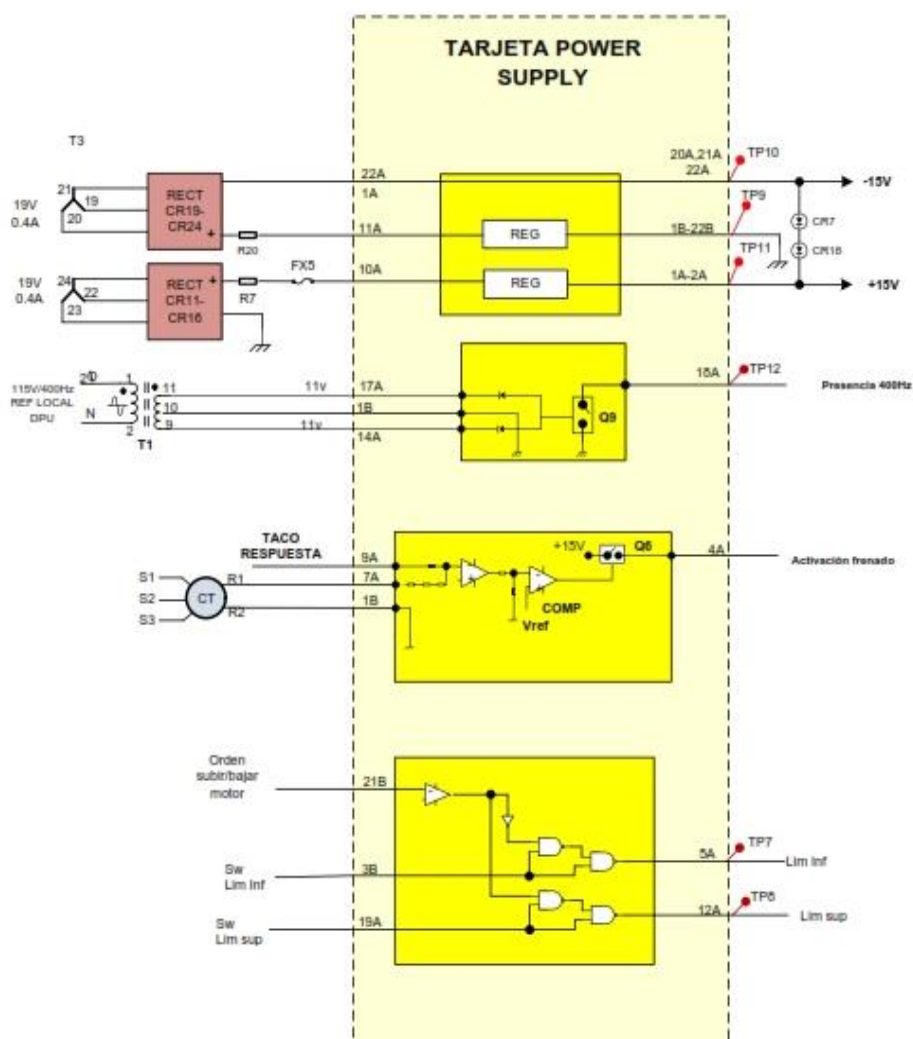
TARJETA POWER SUPPLY

T3

19V
0.4A

21
19
20

RECT
CR19-
CR24
+

22A
1A

20A,21A
22A
TP10

-15V

TP9

R20

11A

REG

1B-22B

CR7

CR18

TP11

19V
0.4A

24
22
23

RECT
CR11-
CR16
+

R7

FX5

10A

REG

1A-2A

+15V

115V/400Hz
REF LOCAL
DPU

D
N

1
2

T1

11
10
9

11v
11v

17A
1B
14A

Q9

16A

TP12

Presencia 400Hz

TACO
RESPUESTA

9A
7A
1B

S1
S2
S3

CT

R1
R2

+15V

Q6

4A

Activación frenado

COMP

Vref

Orden
subir/bajar
motor

21B

Sw
Lim inf

3B

5A

TP7

Lim inf

Sw
Lim sup

19A

12A

TP6

Lim sup